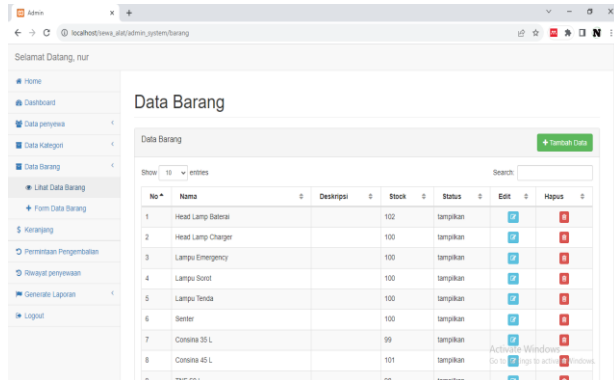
Admin
localhost/sewa_alat/admin_system/barang

Selamat Datang, nur

Home
Dashboard
Data penyewa
Data Kategori
Data Barang
Lihat Data Barang
Form Data Barang
Keranjang
Permintaan Pengembalian
Riwayat penyewaan
Generate Laporan
Logout

Data Barang

Data Barang
+ Tambah Data

Show 10 entries
Search:

| No | Nama | Deskripsi | Stock | Status | Edit | Hapus |
|---|---|---|---|---|---|---|
| 1 | Head Lamp Baterai | | 102 | tampilkan | | |
| 2 | Head Lamp Charger | | 100 | tampilkan | | |
| 3 | Lampu Emergency | | 100 | tampilkan | | |
| 4 | Lampu Sorot | | 100 | tampilkan | | |
| 5 | Lampu Tenda | | 100 | tampilkan | | |
| 6 | Senter | | 100 | tampilkan | | |
| 7 | Consina 35 L | | 99 | tampilkan | | |
| 8 | Consina 45 L | | 101 | tampilkan | | |

Activate Windows
Go to Settings to activate Windows.